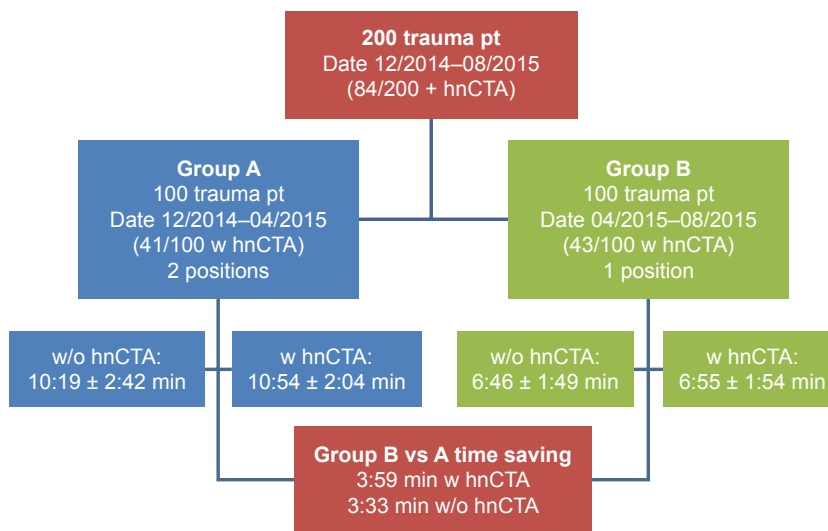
200 trauma pt
Date 12/2014–08/2015
(84/200 + hnCTA)

Group A
100 trauma pt
Date 12/2014–04/2015
(41/100 w hnCTA)
2 positions

Group B
100 trauma pt
Date 04/2015–08/2015
(43/100 w hnCTA)
1 position

w/o hnCTA:
10:19 ± 2:42 min

w hnCTA:
10:54 ± 2:04 min

w/o hnCTA:
6:46 ± 1:49 min

w hnCTA:
6:55 ± 1:54 min

Group B vs A time saving
3:59 min w hnCTA
3:33 min w/o hnCTA